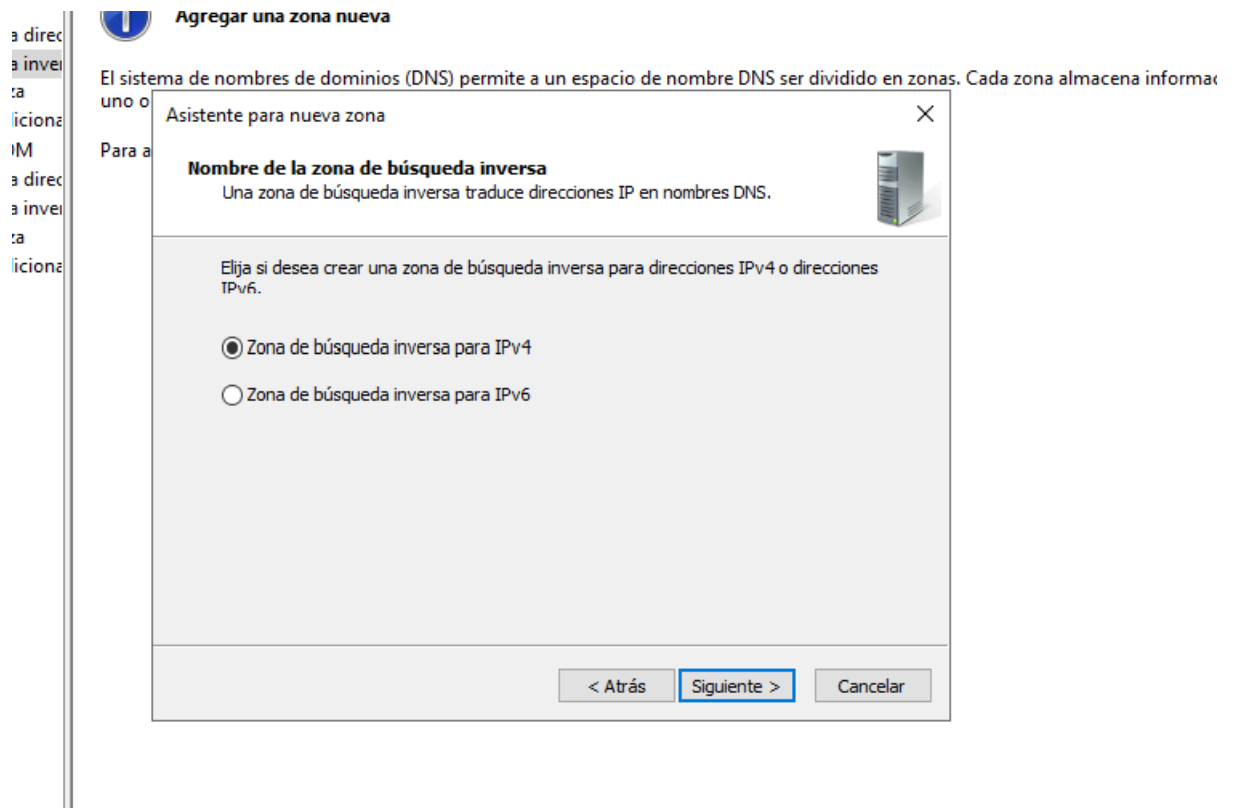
a direc
a inver
za
liciona
OM
a direc
a inver
za
liciona

Agregar una zona nueva

El sistema de nombres de dominios (DNS) permite a un espacio de nombre DNS ser dividido en zonas. Cada zona almacena informac
uno o

Para a

Asistente para nueva zona

Nombre de la zona de búsqueda inversa
Una zona de búsqueda inversa traduce direcciones IP en nombres DNS.

Elija si desea crear una zona de búsqueda inversa para direcciones IPv4 o direcciones IPv6.

Zona de búsqueda inversa para IPv4

Zona de búsqueda inversa para IPv6

< Atrás Siguiente > Cancelar